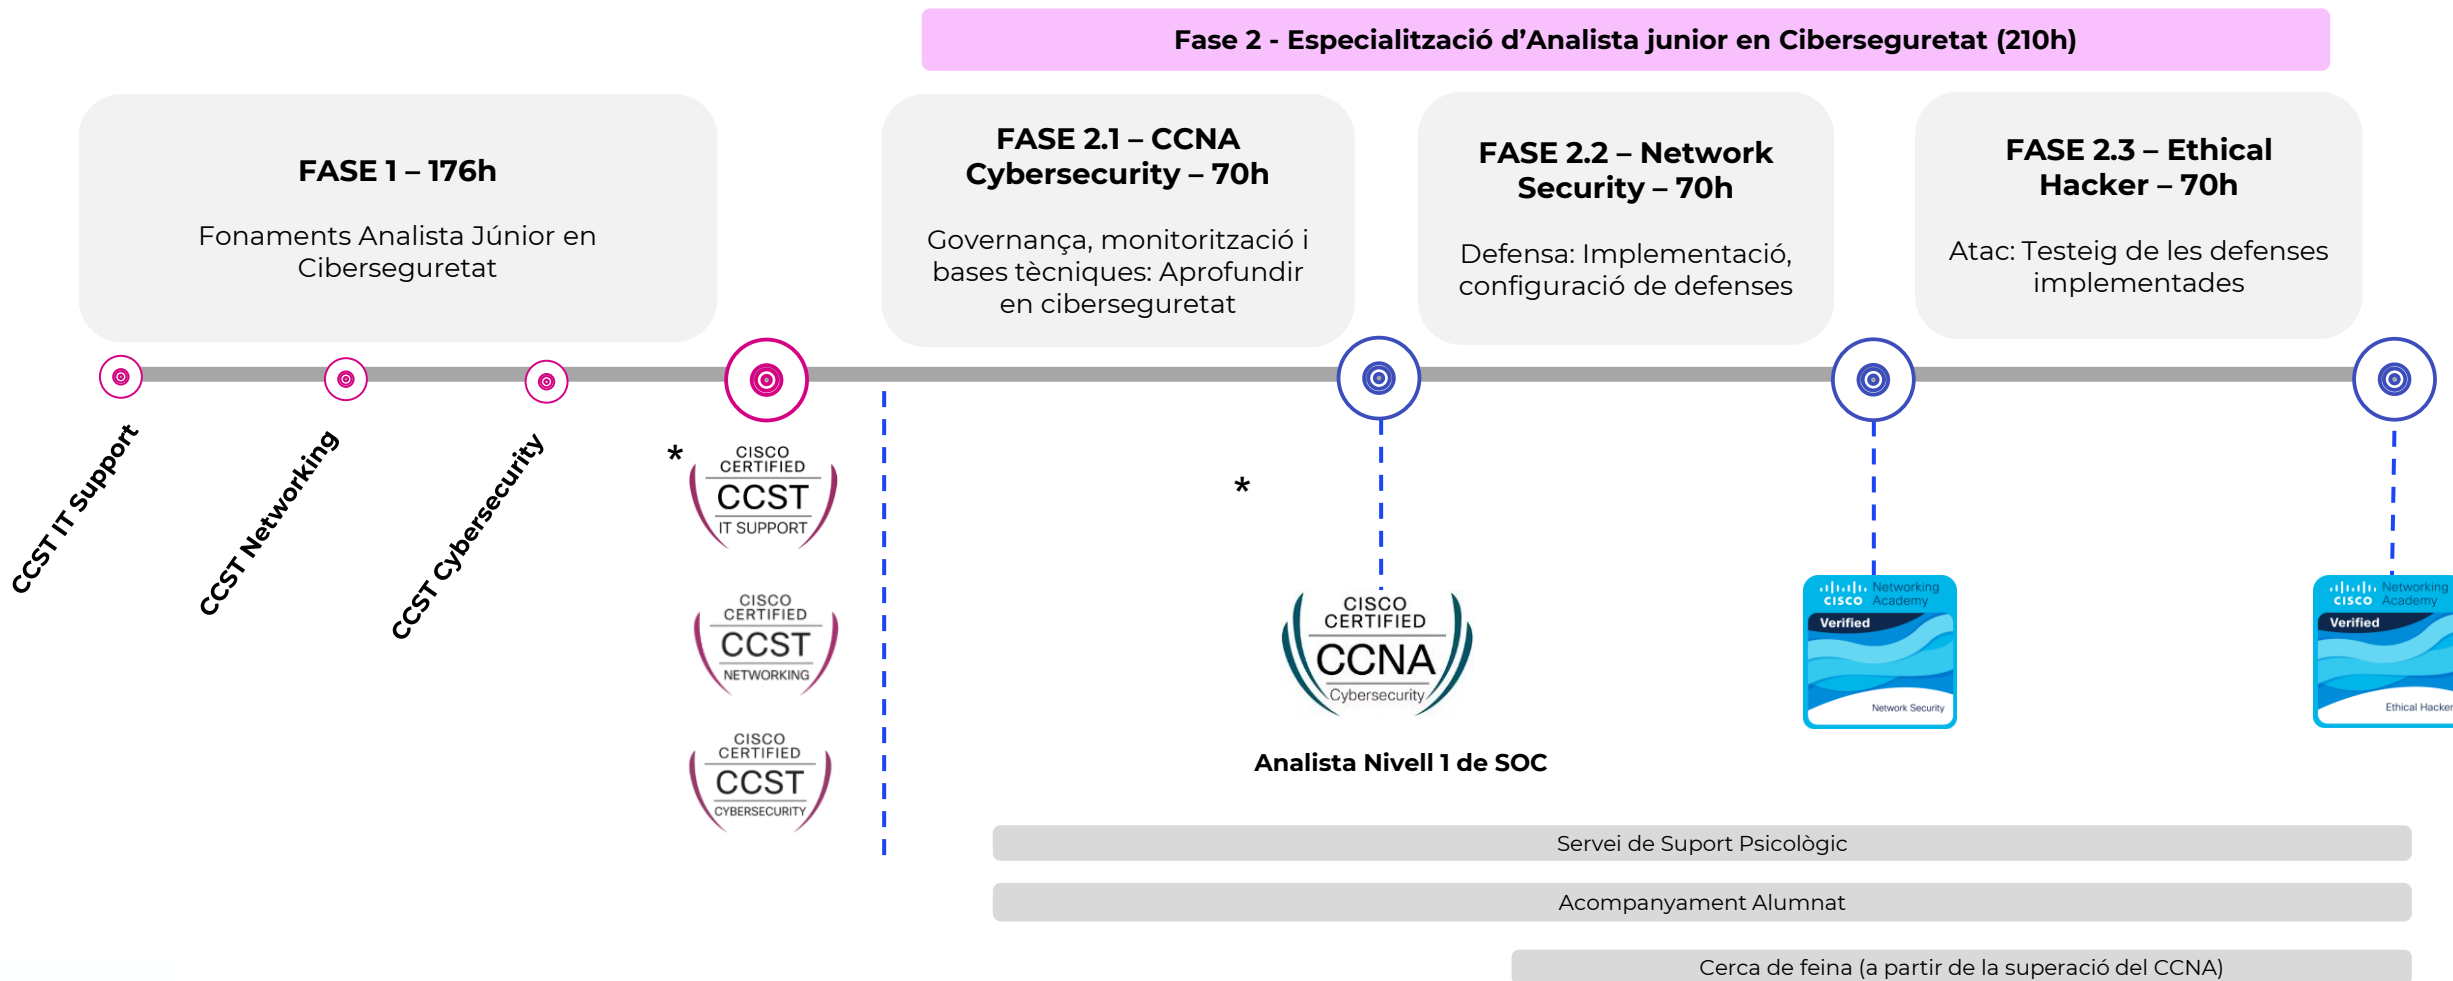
Fase 2 - Especialització d'Analista junior en Ciberseguretat (210h)

FASE 1 – 176h

Fonaments Analista Júnior en Ciberseguretat

FASE 2.1 – CCNA Cybersecurity – 70h

Governança, monitorització i bases tècniques: Aprofundir en ciberseguretat

FASE 2.2 – Network Security – 70h

Defensa: Implementació, configuració de defenses

FASE 2.3 – Ethical Hacker – 70h

Atac: Testeig de les defenses implementades

CCST IT Support

CCST Networking

CCST Cybersecurity

*

CISCO CERTIFIED CCST IT SUPPORT

CISCO CERTIFIED CCST NETWORKING

CISCO CERTIFIED CCST CYBERSECURITY

*

CISCO CERTIFIED CCNA Cybersecurity

Analista Nivell 1 de SOC

cisco Networking Academy Verified Network Security

cisco Networking Academy Verified Ethical Hacker

Servei de Suport Psicològic

Acompanyament Alumnat

Cerca de feina (a partir de la superació del CCNA)